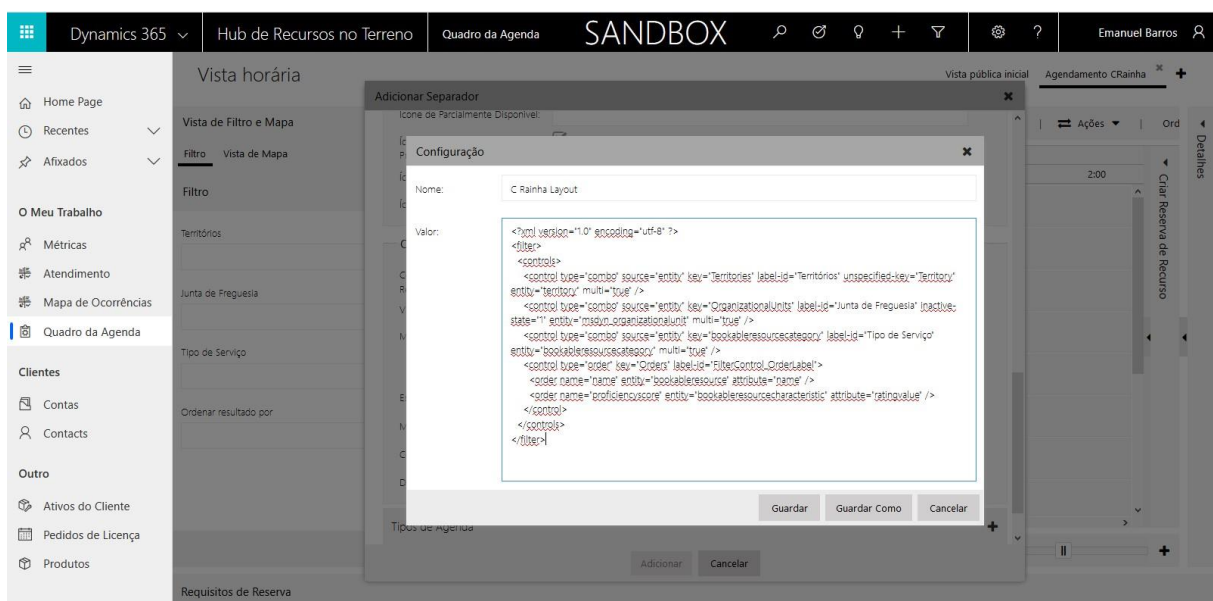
Dynamics 365 Hub de Recursos no Terreno Quadro da Agenda SANDBOX Emanuel Barros

Home Page
Recentes
Afixados

O Meu Trabalho
Métricas
Atendimento
Mapa de Ocorrências
Quadro da Agenda

Clientes
Contas
Contacts

Outro
Ativos do Cliente
Pedidos de Licença
Produtos

Vista horária

Vista de Filtro e Mapa
Filtro Vista de Mapa
Filtro
Territórios
Junta de Freguesia
Tipo de Serviço
Ordenar resultado por

Requisitos de Reserva

Vista pública inicial Agendamento CRainha

Ações Ord
Detalhes
2:00
Criar Reserva de Recurso

Adicionar Separador
Ícone de Parcialmente Disponível:
Tipos de Agenda
Adicionar Cancelar

Configuração

Nome: C Rainha Layout

Valor:
<?xml version="1.0" encoding="utf-8" ?>
<filter>
<controls>
<control type="combo" source="entity" key="Territories" label-id="Territórios" unspecified-key="Territory" entity="territory" multi="true" />
<control type="combo" source="entity" key="OrganizationalUnits" label-id="Junta de Freguesia" inactive-state="1" entity="msdyn_organizationalunit" multi="true" />
<control type="combo" source="entity" key="bookableresourcecategory" label-id="Tipo de Serviço" entity="bookableresourcecategory" multi="true" />
<control type="order" key="Orders" label-id="FilterControl_OrderLabel">
<order name="name" entity="bookableresource" attribute="name" />
<order name="proficiencyscore" entity="bookableresourcecharacteristic" attribute="ratingvalue" />
</control>
</controls>
</filter>

Guardar Guardar Como Cancelar